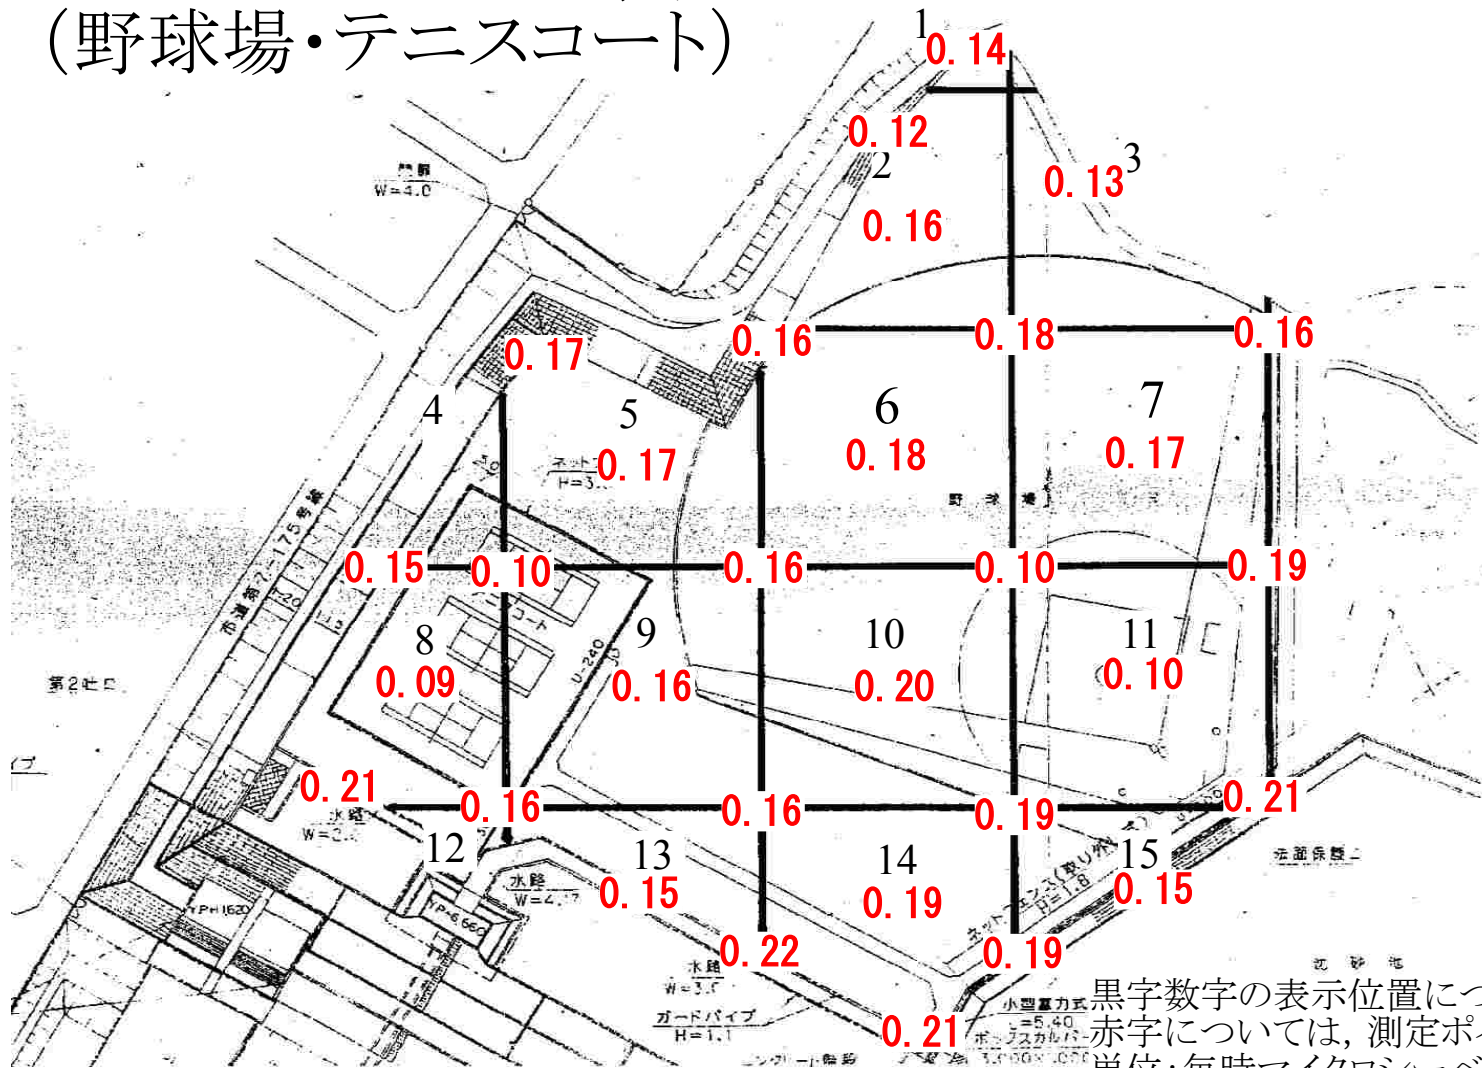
(野球場・テニスコート)

1
0.14
0.12
2
0.13
3
0.16

門扉
W=4.0

0.16
0.18
0.16
0.17
4
5
6
7
ネット
H=3.
0.17
0.18
0.17
野球場

市道弟2-175号線
0.15
0.10
0.16
0.10
0.19
8
9
10
11
0.09
0.16
0.20
0.10
第2北口
U-240

0.21
0.16
0.16
0.19
0.21
水路
W=2.
12
13
14
15
水路
W=4.
0.15
0.19
0.15
法面保護
YPH1620
YP=6.660
0.22
0.19
水路
W=3.
ガードパイプ
H=1.1
0.21
ネットフェンス(取り外し) H=1.8
沈砂池
小型重力式
=5.40
ボックスカルバート
黒字数字の表示位置につ
赤字については,測定ポ
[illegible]